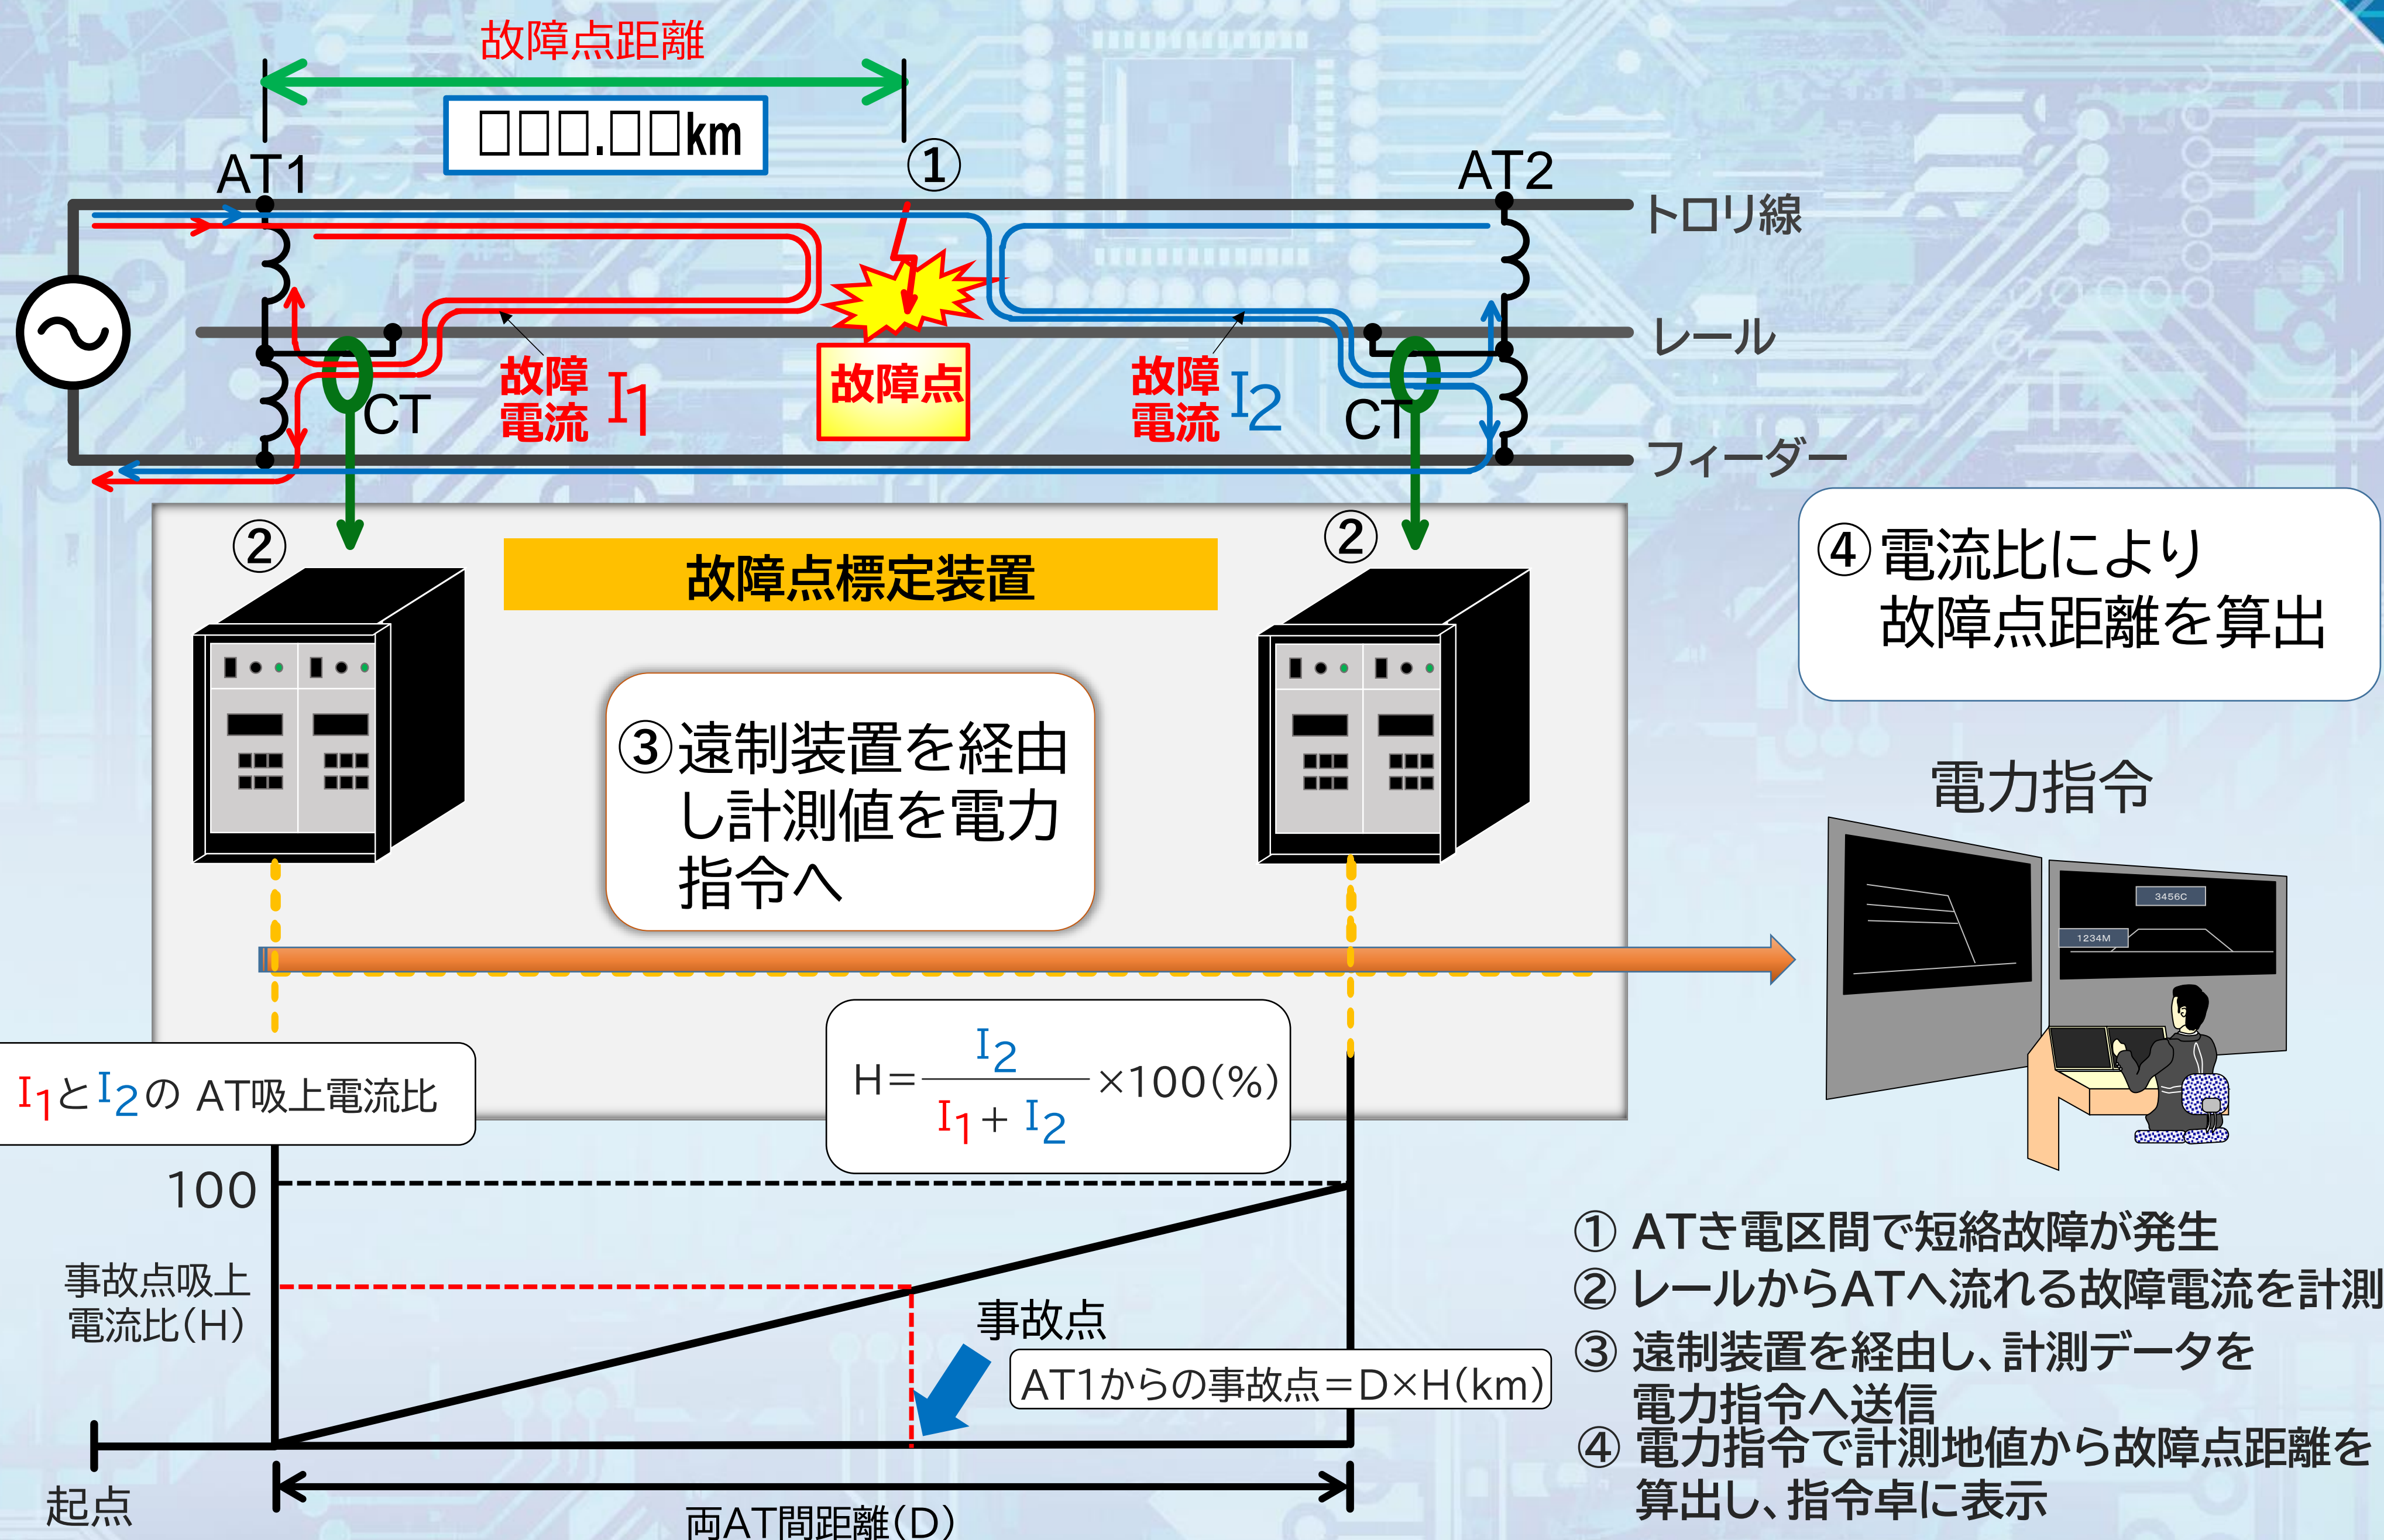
故障点距離

□□□.□□km

AT1

①

AT2

トロリ線

レール

フィーダー

CT

故障電流 $I_1$

故障点

故障電流 $I_2$

CT

②

故障点標定装置

②

④電流比により故障点距離を算出

③遠制装置を経由し計測値を電力指令へ

電力指令

3456C

1234M

$I_1$と$I_2$の AT吸上電流比

$H=\frac{I_2}{I_1+I_2}\times100(\%)$

100

事故点吸上電流比(H)

事故点

AT1からの事故点＝D×H(km)

起点

両AT間距離(D)

① ATき電区間で短絡故障が発生
② レールからATへ流れる故障電流を計測
③ 遠制装置を経由し、計測データを電力指令へ送信
④ 電力指令で計測地値から故障点距離を算出し、指令卓に表示